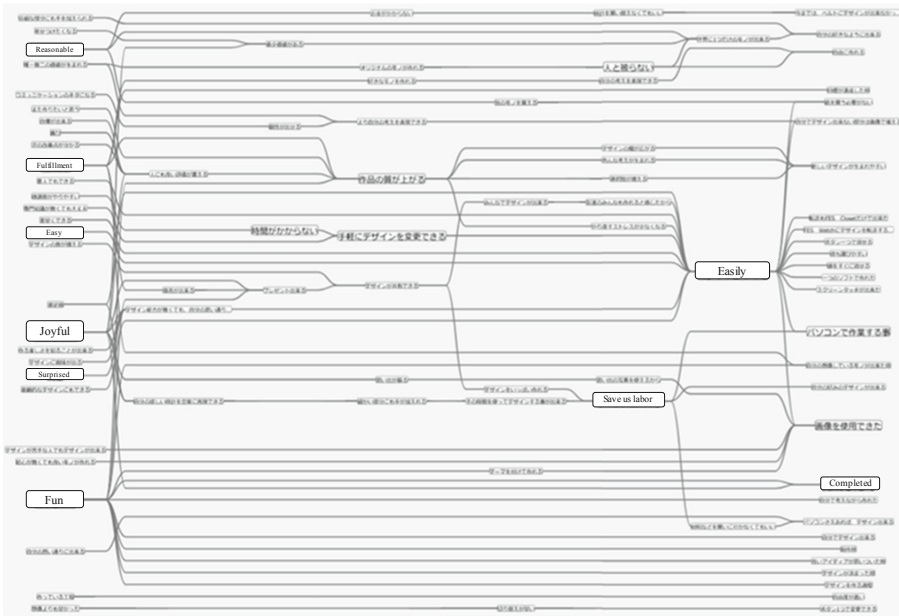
Reasonable

Fulfillment

Easy

Joyful

Surprised

Fun

人と被らない

作品の質が上がる

時間がかからない

手軽にデザインを変更できる

Save us labor

Easily

パソコンで作業する事

画像を使用できた

Completed